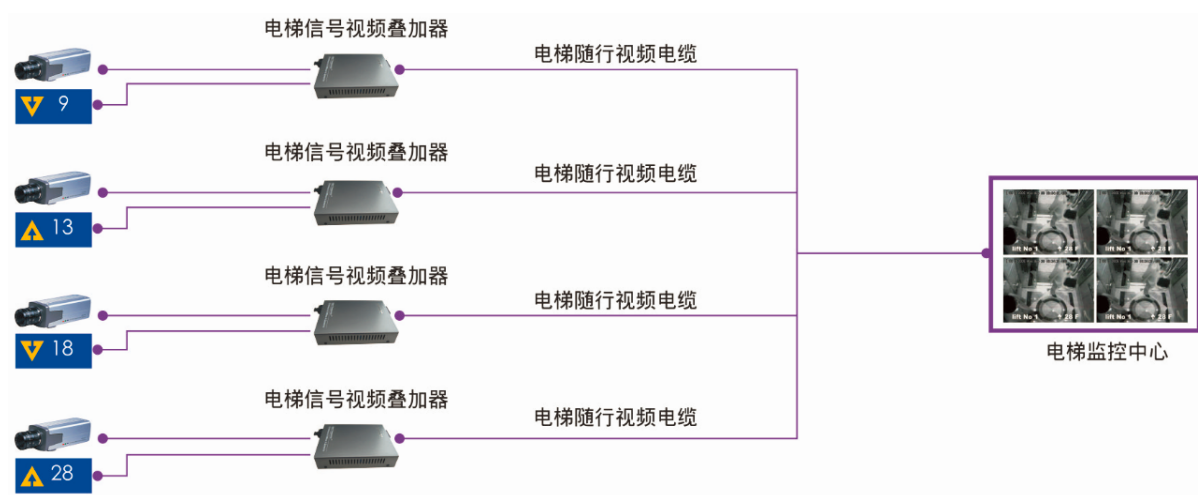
电梯信号视频叠加器

电梯随行视频电缆

9

电梯信号视频叠加器

电梯随行视频电缆

13

电梯信号视频叠加器

电梯随行视频电缆

18

电梯信号视频叠加器

电梯随行视频电缆

28

lift No 1 ↑ 28 F

lift No 1 ↑ 28 F

lift No 1 ↑ 28 F

lift No 1 ↑ 28 F

电梯监控中心